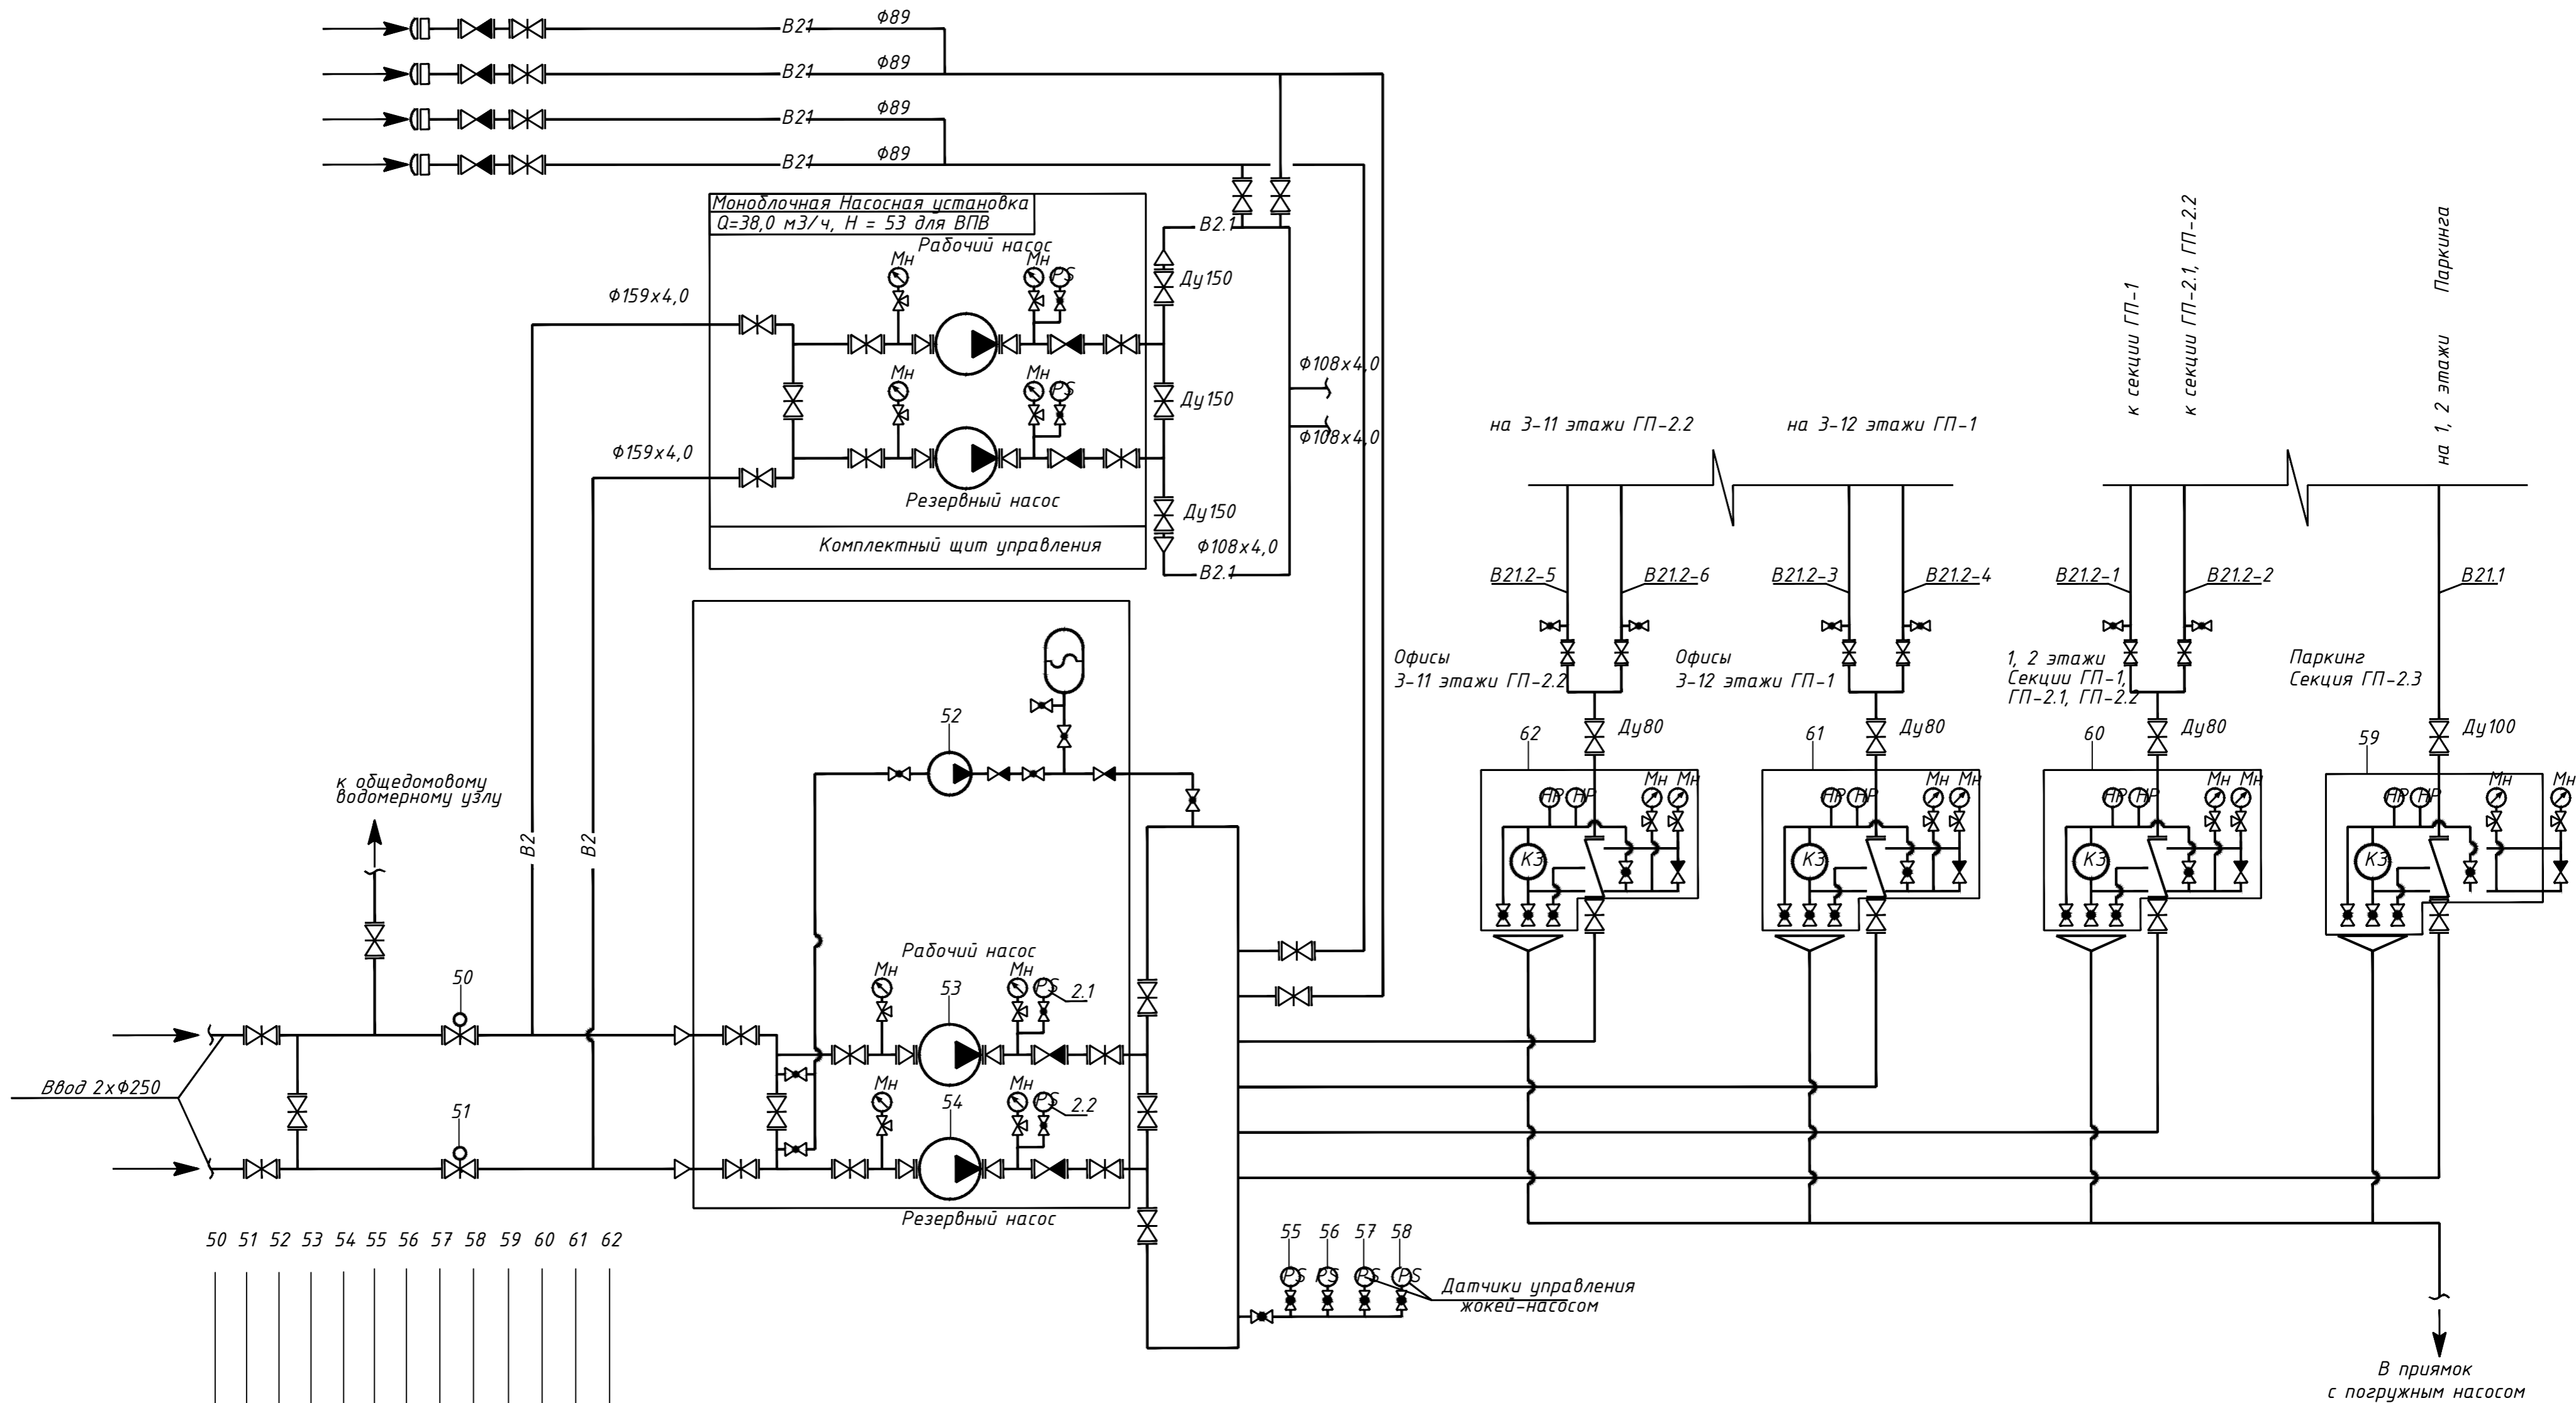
В21 Ф89
В21 Ф89
В21 Ф89
В21 Ф89

Моноблочная Насосная установка
Q=38,0 м3/ч, Н = 53 для ВПВ
Рабочий насос
Мн Мн PS
Мн Мн PS
Резервный насос
Комплектный щит управления

Ф159х4,0
Ф159х4,0

В2.1
Ду150
Ду150
Ду150
Ф108х4,0
Ф108х4,0
Ф108х4,0
В2.1

на 3-11 этажи ГП-2.2
на 3-12 этажи ГП-1
к секции ГП-1
к секции ГП-2.1, ГП-2.2
на 1, 2 этажи Паркинга

В21.2-5 В21.2-6
В21.2-3 В21.2-4
В21.2-1 В21.2-2
В21.1

Офисы 3-11 этажи ГП-2.2
Офисы 3-12 этажи ГП-1
1, 2 этажи Секции ГП-1, ГП-2.1, ГП-2.2
Паркинг Секция ГП-2.3

62 Ду80
61 Ду80
60 Ду80
59 Ду100

НР НР Мн Мн КЗ
НР НР Мн Мн КЗ
НР НР Мн Мн КЗ
НР НР Мн Мн КЗ

к общедомовому водомерному узлу
В2
В2

52

Рабочий насос
Мн 53 Мн PS 2.1
Мн 54 Мн PS 2.2
Резервный насос

50
51

Ввод 2хФ250

50 51 52 53 54 55 56 57 58 59 60 61 62

55 56 57 58
PS PS PS PS
Датчики управления жокей-насосом

В приямок с погружным насосом